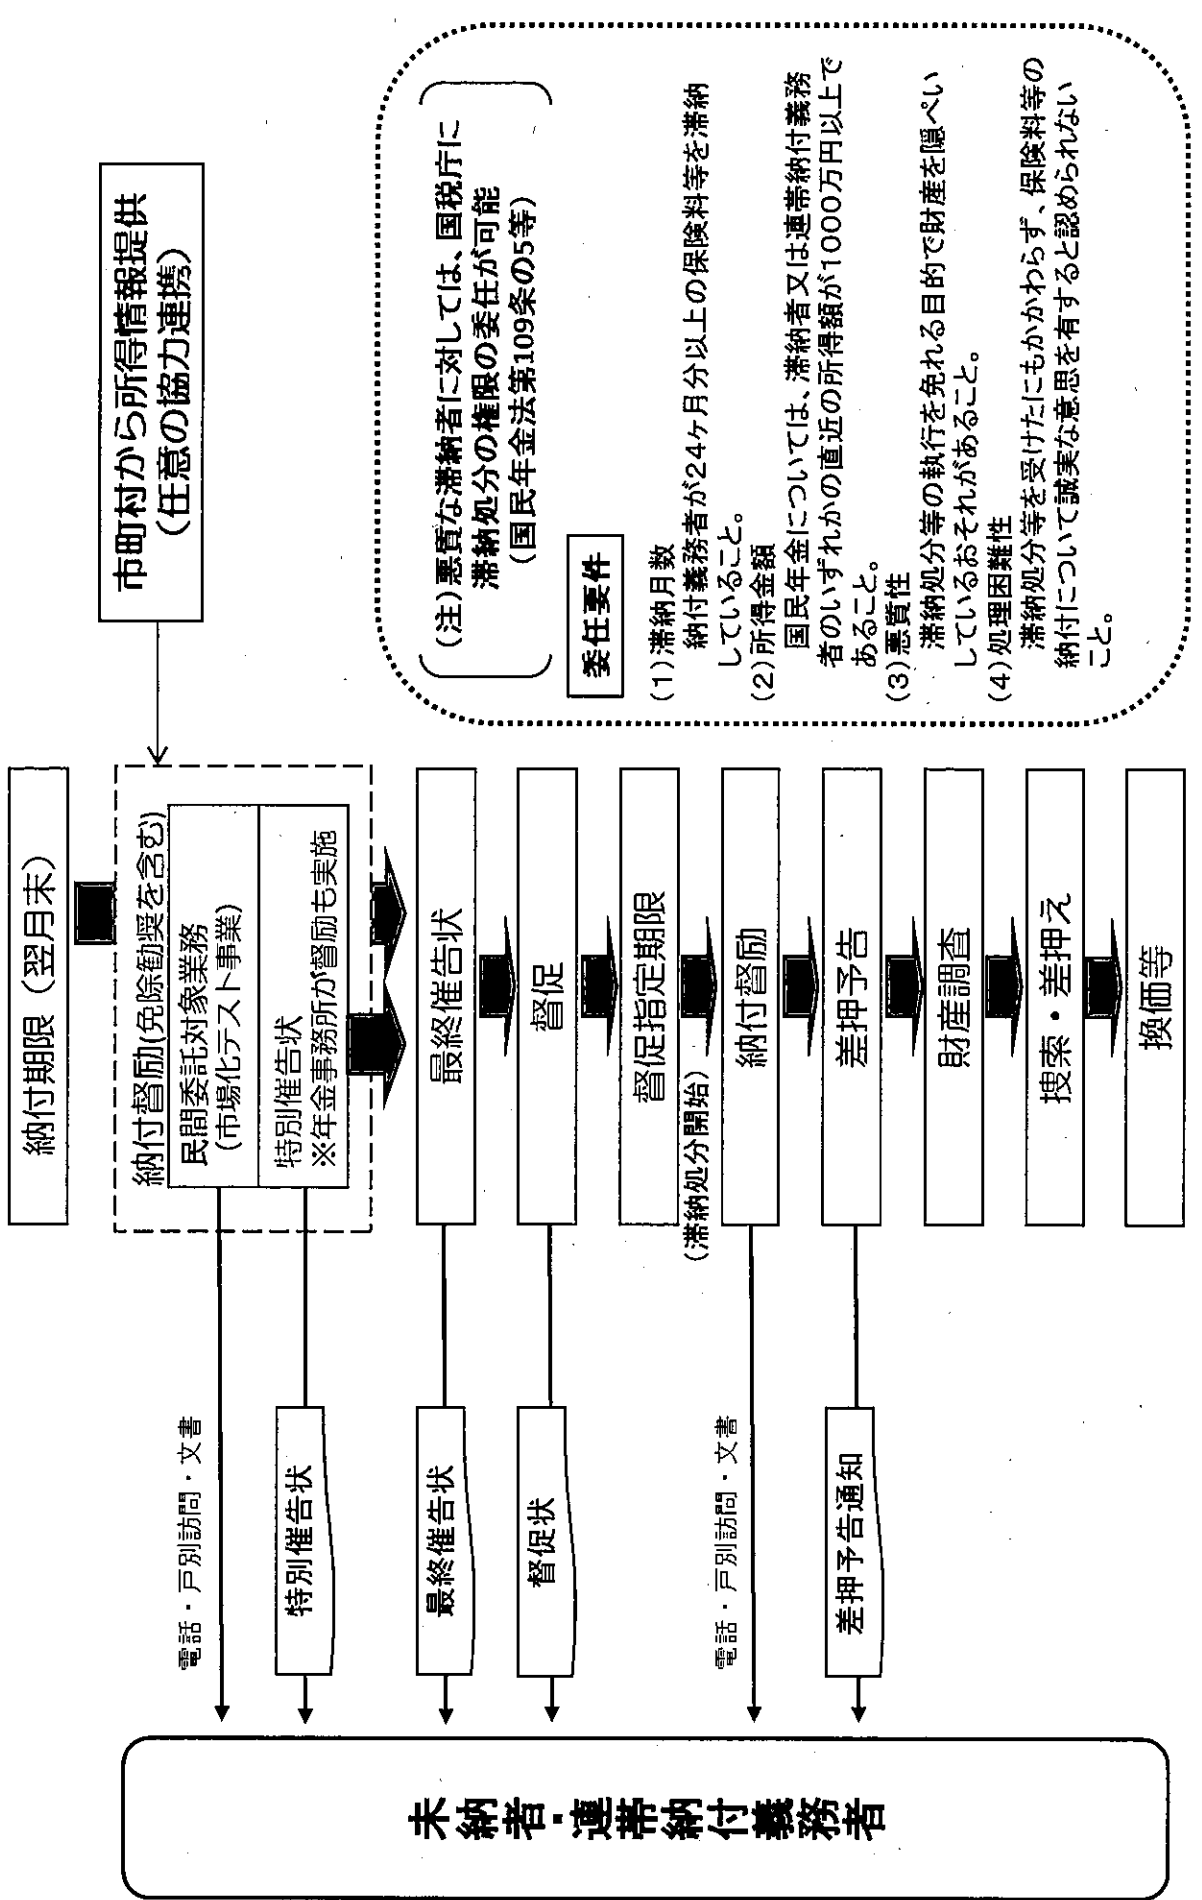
市町村から所得情報提供
（任意の協力連携）

（注）悪質な滞納者に対しては、国税庁に滞納処分の権限の委任が可能
（国民年金法第109条の5等）

委任要件

（1）滞納月数
納付義務者が24ヶ月分以上の保険料等を滞納していること。
（2）所得金額
国民年金については、滞納者又は連帯納付義務者のいずれかの直近の所得額が1000万円以上であること。
（3）悪質性
滞納処分等の執行を免れる目的で財産を隠ぺいしているおそれがあること。
（4）処理困難性
滞納処分等を受けたにもかかわらず、保険料等の納付について誠実な意思を有すると認められないこと。

納付期限（翌月末）

納付督励（免除勧奨を含む）

民間委託対象業務
（市場化テスト事業）

特別催告状
※年金事務所が督励も実施

最終催告状

督促

督促指定期限
（滞納処分開始）

納付督励

差押予告

財産調査

捜索・差押え

換価等

電話・戸別訪問・文書

特別催告状

最終催告状

督促状

電話・戸別訪問・文書

差押予告通知

未納者・連帯納付義務者